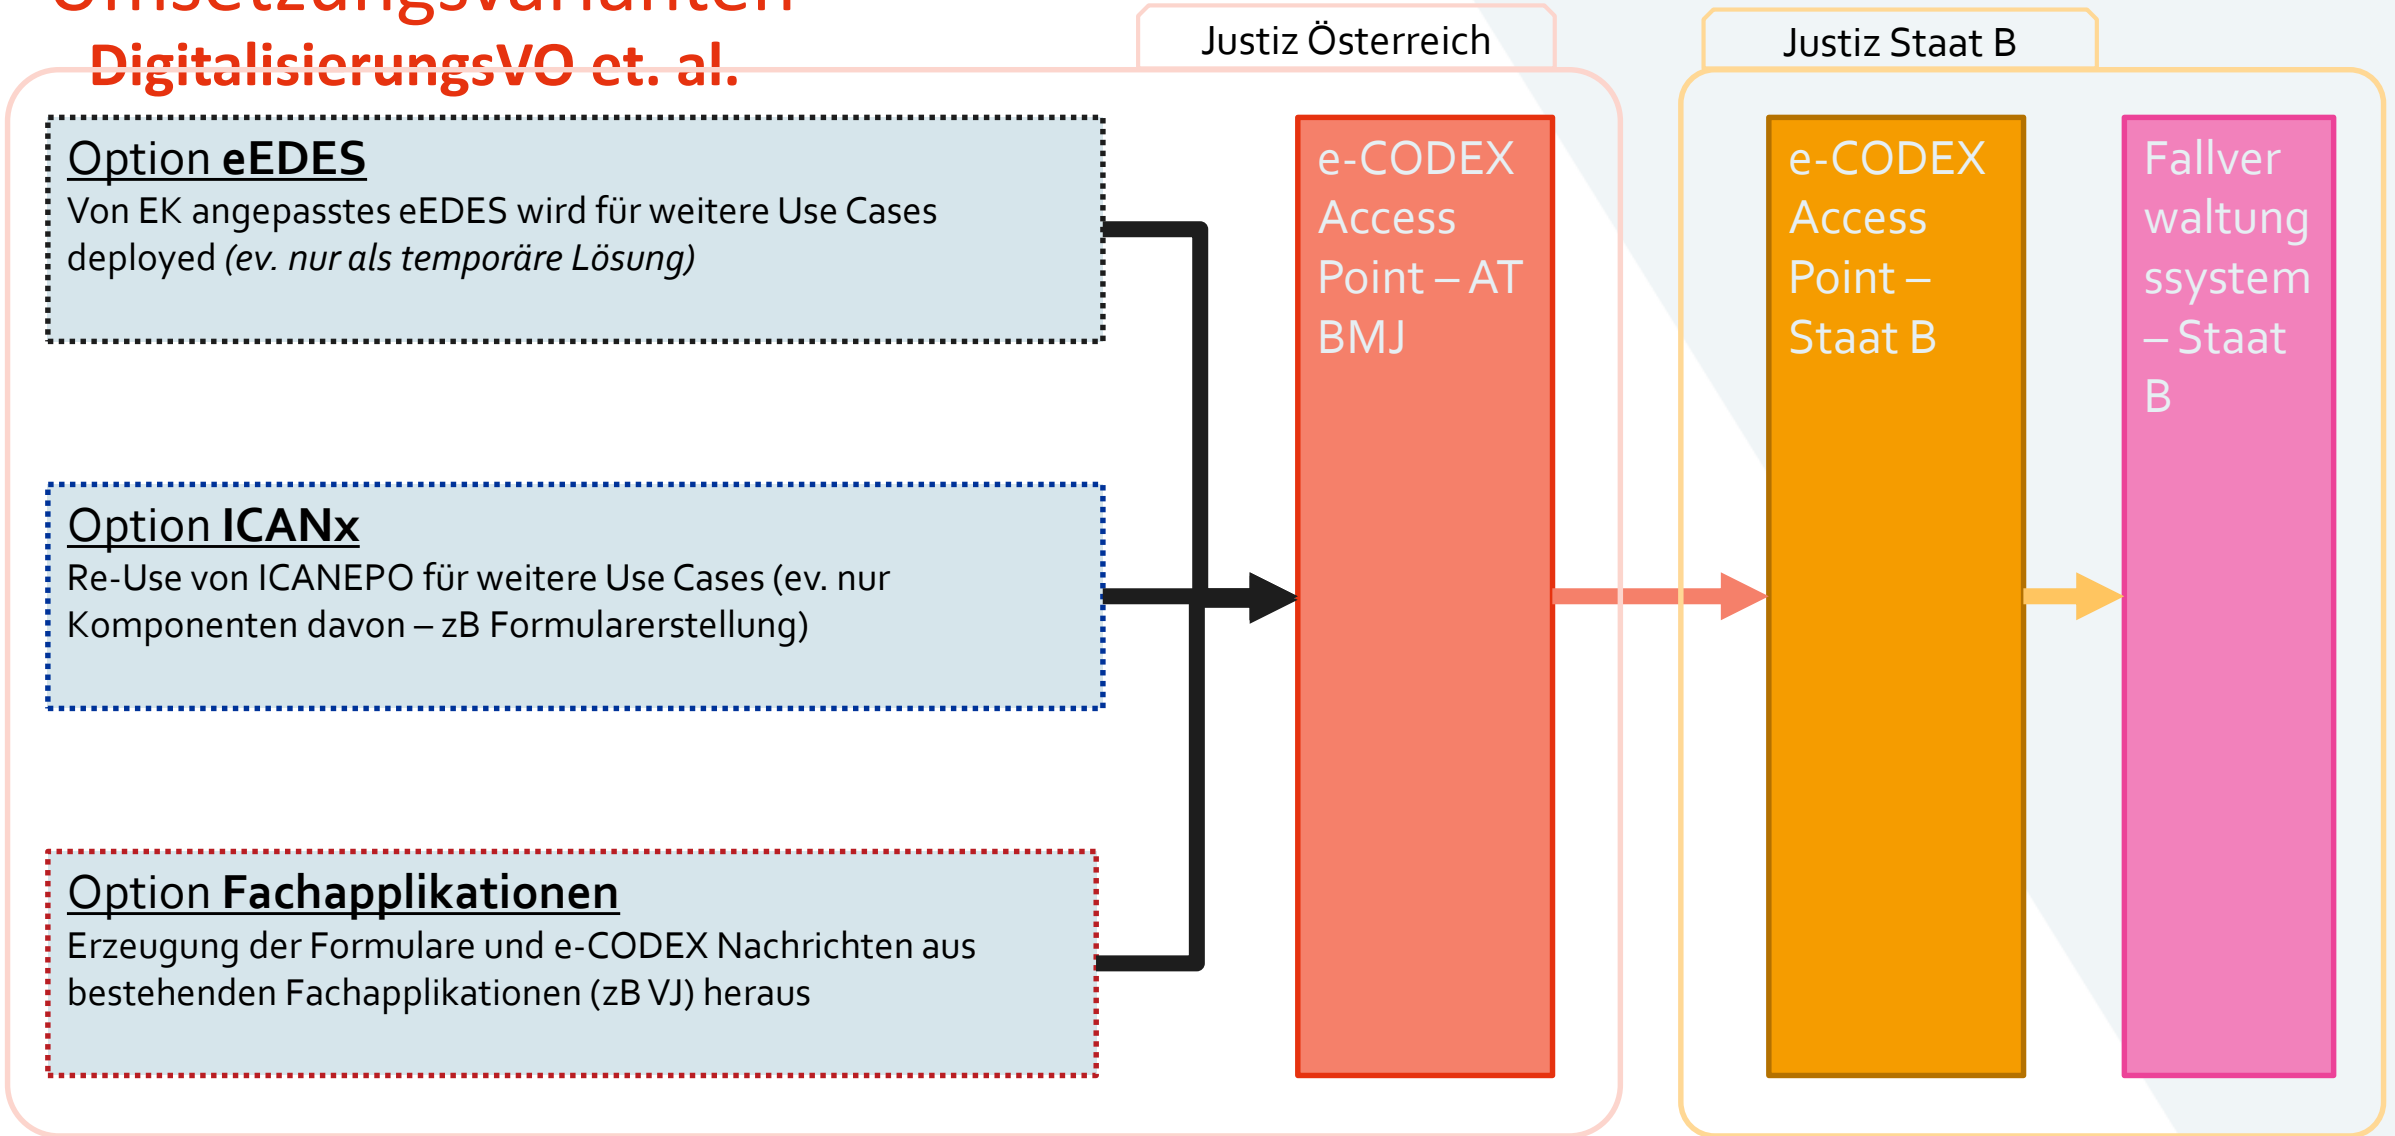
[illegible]

DigitalisierungsVO et. al.

Justiz Österreich

Justiz Staat B

Option eEDES
Von EK angepasstes eEDES wird für weitere Use Cases deployed (ev. nur als temporäre Lösung)

Option ICANx
Re-Use von ICANEPO für weitere Use Cases (ev. nur Komponenten davon – zB Formularerstellung)

Option Fachapplikationen
Erzeugung der Formulare und e-CODEX Nachrichten aus bestehenden Fachapplikationen (zB VJ) heraus

e-CODEX Access Point – AT BMJ

e-CODEX Access Point – Staat B

Fallverwaltungssystem – Staat B